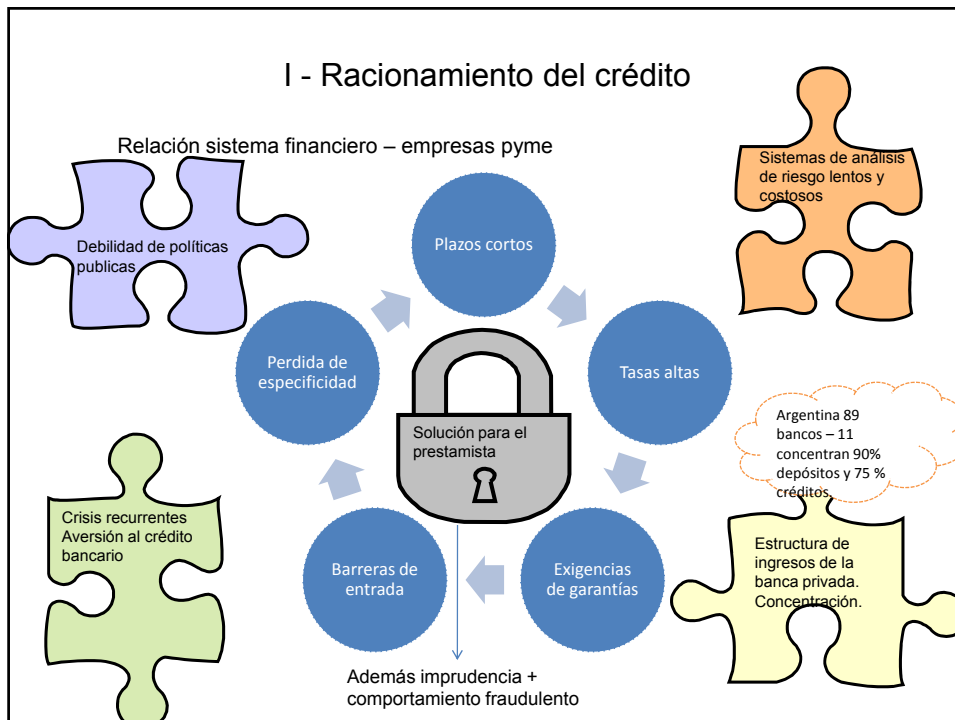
I - Racionamiento del crédito

Relación sistema financiero – empresas pyme

Sistemas de análisis de riesgo lentos y costosos

Debilidad de políticas publicas

Plazos cortos

Tasas altas

Exigencias de garantías

Barreras de entrada

Perdida de especificidad

Solución para el prestamista

Argentina 89 bancos – 11 concentran 90% depósitos y 75 % créditos.

Estructura de ingresos de la banca privada. Concentración.

Crisis recurrentes
Aversión al crédito bancario

Además imprudencia + comportamiento fraudulento